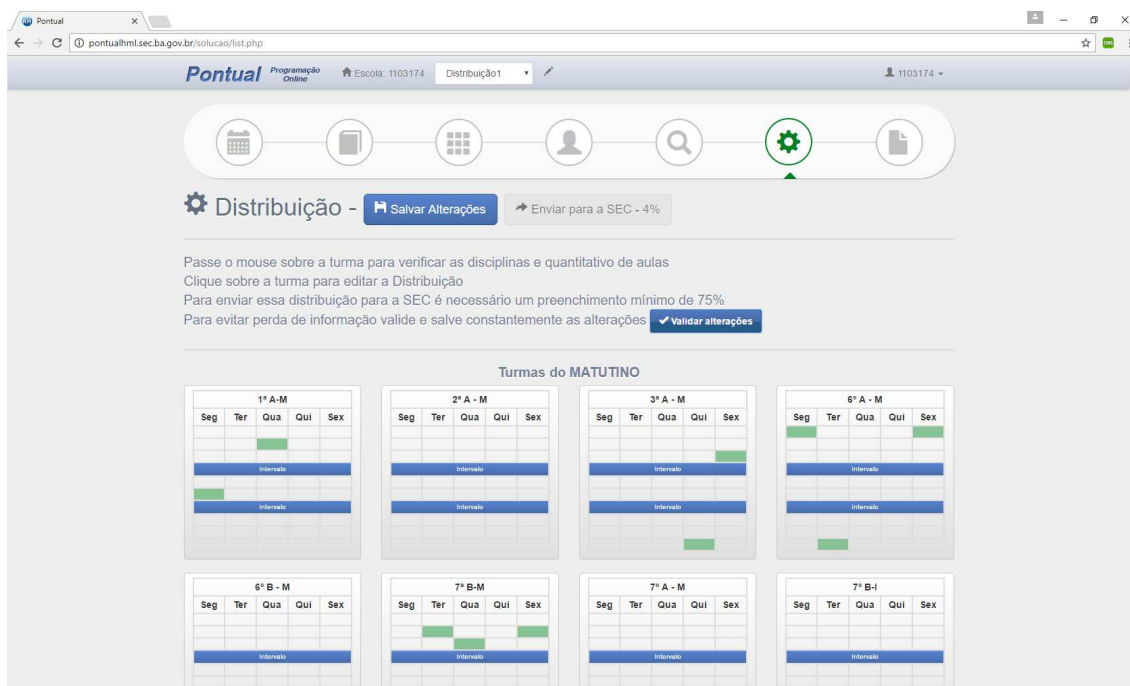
Pontual ×

pontualhml.sec.ba.gov.br/solucao/list.php

Pontual Programação Online

Escola: 1103174 Distribuição1

1103174

Distribuição - Salvar Alterações Enviar para a SEC - 4%

Passe o mouse sobre a turma para verificar as disciplinas e quantitativo de aulas
Clique sobre a turma para editar a Distribuição
Para enviar essa distribuição para a SEC é necessário um preenchimento mínimo de 75%
Para evitar perda de informação valide e salve constantemente as alterações Validar alterações

Turmas do MATUTINO

1º A-M

| Seg | Ter | Qua | Qui | Sex |
|---|---|---|---|---|

Intervalo

Intervalo

2º A - M

| Seg | Ter | Qua | Qui | Sex |
|---|---|---|---|---|

Intervalo

Intervalo

3º A - M

| Seg | Ter | Qua | Qui | Sex |
|---|---|---|---|---|

Intervalo

Intervalo

6º A - M

| Seg | Ter | Qua | Qui | Sex |
|---|---|---|---|---|

Intervalo

Intervalo

6º B - M

| Seg | Ter | Qua | Qui | Sex |
|---|---|---|---|---|

Intervalo

7º B-M

| Seg | Ter | Qua | Qui | Sex |
|---|---|---|---|---|

Intervalo

7º A - M

| Seg | Ter | Qua | Qui | Sex |
|---|---|---|---|---|

Intervalo

7º B-I

| Seg | Ter | Qua | Qui | Sex |
|---|---|---|---|---|

Intervalo